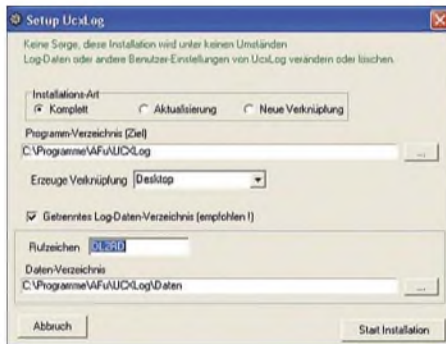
Setup UcxLog

Keine Sorge, diese Installation wird unter keinen Umständen Log-Daten oder andere Benutzer-Einstellungen von UcxLog verändern oder löschen.

Installations-Art
Komplett
Aktualisierung
Neue Verknüpfung

Programm-Verzeichnis (Ziel)
C:\Programme\AFu\UCXLog
...

Erzeuge Verknüpfung Desktop

Getrenntes Log-Daten-Verzeichnis (empfohlen !)

Rufzeichen DL2RD

Daten-Verzeichnis
C:\Programme\AFu\UCXLog\Daten
...

Abbruch
Start Installation